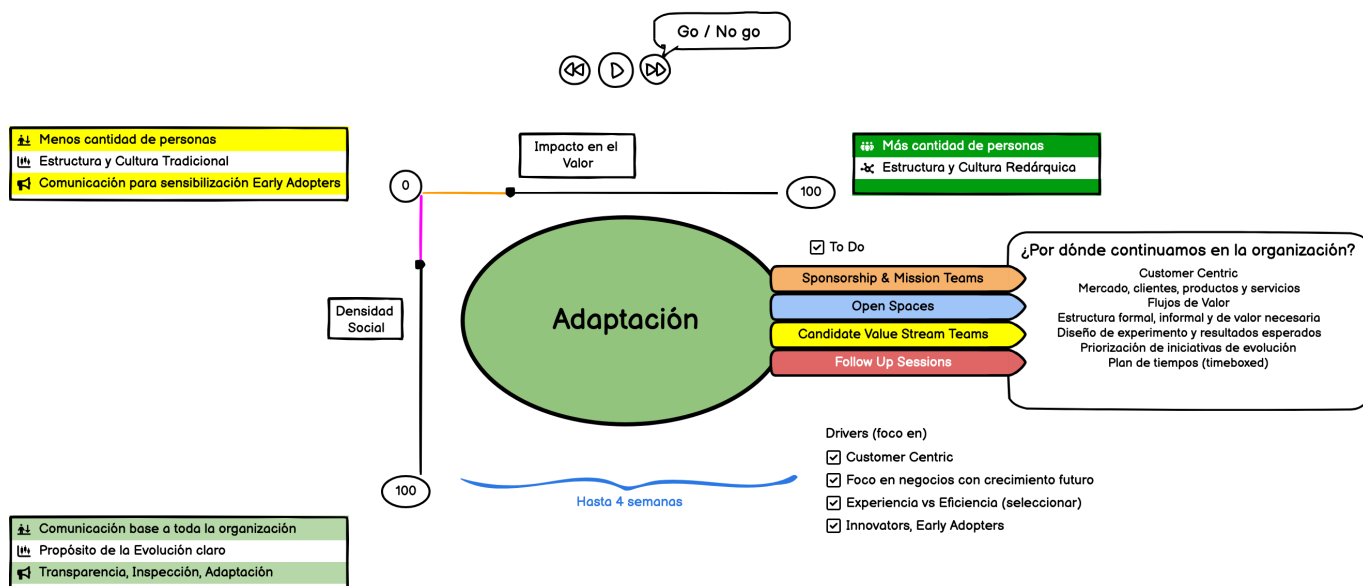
Go / No go

Menos cantidad de personas
Estructura y Cultura Tradicional
Comunicación para sensibilización Early Adopters

Impacto en el Valor

Más cantidad de personas
Estructura y Cultura Redárquica

0

100

To Do

Sponsorship & Mission Teams
Open Spaces
Candidate Value Stream Teams
Follow Up Sessions

¿Por dónde continuamos en la organización?
Customer Centric
Mercado, clientes, productos y servicios
Flujos de Valor
Estructura formal, informal y de valor necesaria
Diseño de experimento y resultados esperados
Priorización de iniciativas de evolución
Plan de tiempos (timeboxed)

Densidad Social

Adaptación

Drivers (foco en)
Customer Centric
Foco en negocios con crecimiento futuro
Experiencia vs Eficiencia (seleccionar)
Innovators, Early Adopters

100

Hasta 4 semanas

Comunicación base a toda la organización
Propósito de la Evolución claro
Transparencia, Inspección, Adaptación